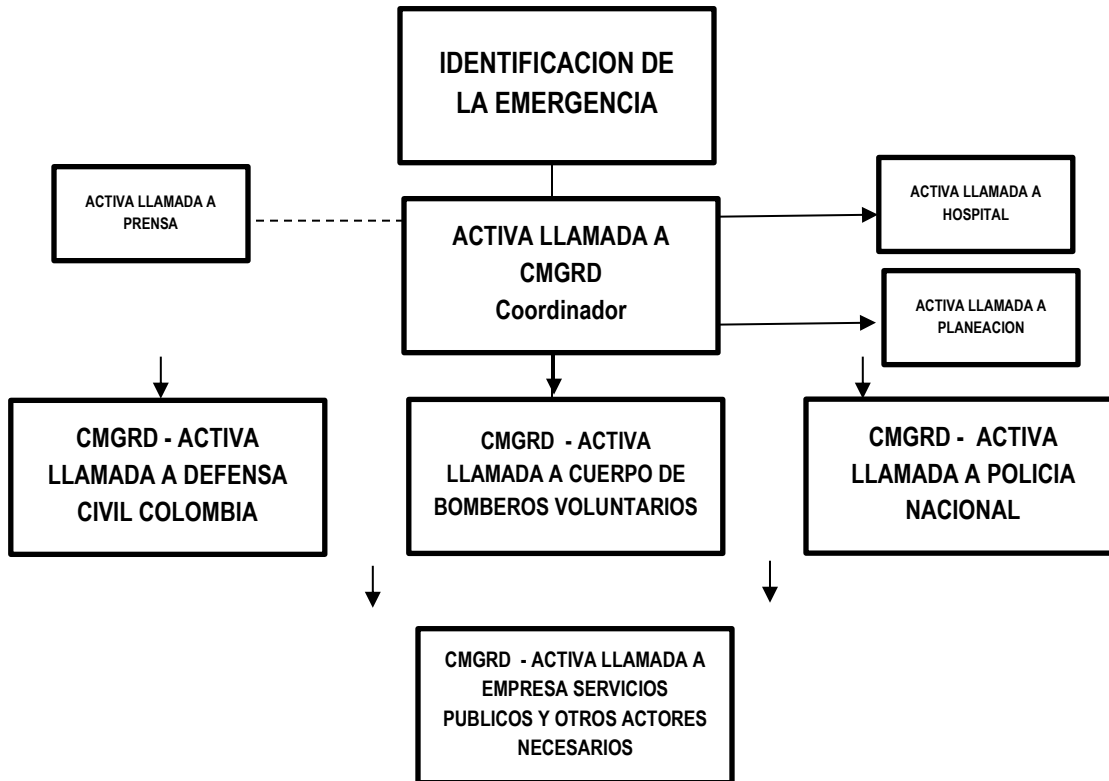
IDENTIFICACION DE LA EMERGENCIA

ACTIVA LLAMADA A PRENSA

ACTIVA LLAMADA A CMGRD Coordinador

ACTIVA LLAMADA A HOSPITAL

ACTIVA LLAMADA A PLANEACION

CMGRD - ACTIVA LLAMADA A DEFENSA CIVIL COLOMBIA

CMGRD - ACTIVA LLAMADA A CUERPO DE BOMBEROS VOLUNTARIOS

CMGRD - ACTIVA LLAMADA A POLICIA NACIONAL

CMGRD - ACTIVA LLAMADA A EMPRESA SERVICIOS PUBLICOS Y OTROS ACTORES NECESARIOS